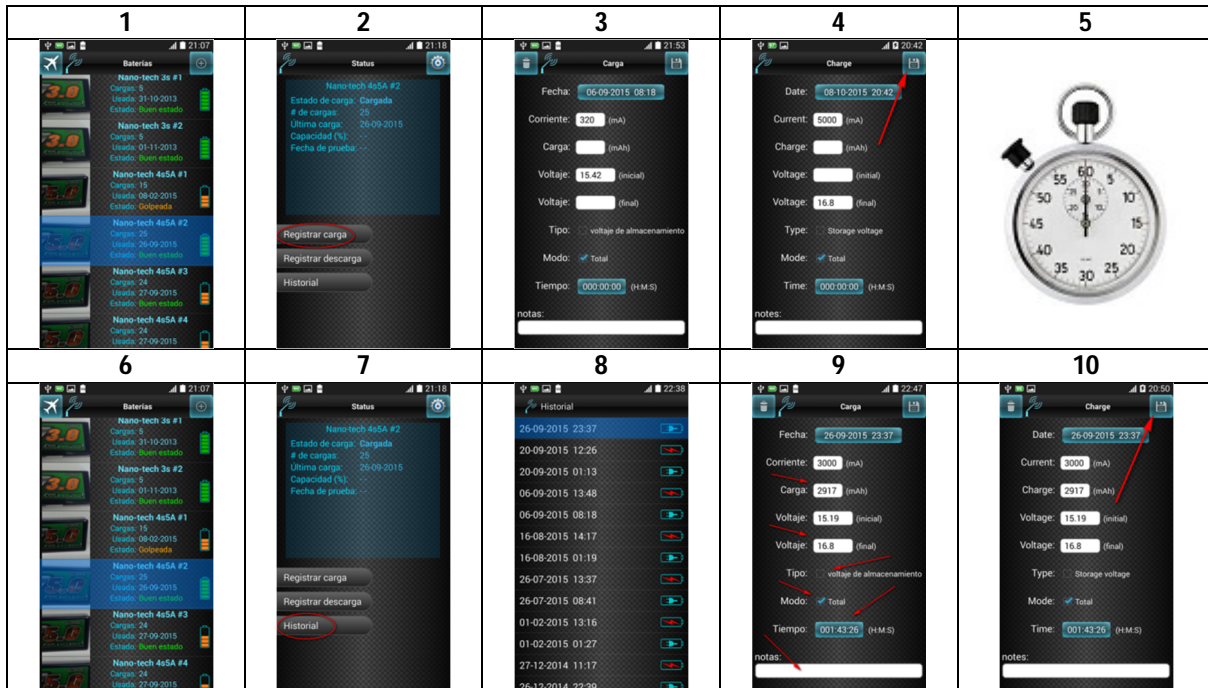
| 1 | 2 | 3 | 4 | 5 |
|---|---|---|---|---|
| 21:07 Baterías Nano-tech 3s #1 Cargas: 5 Usada: 31-10-2013 Estado: Buen estado Nano-tech 3s #2 Cargas: 5 Usada: 01-11-2013 Estado: Buen estado Nano-tech 4s5A #1 Cargas: 15 Usada: 08-02-2015 Estado: Golpeada Nano-tech 4s5A #2 Cargas: 25 Usada: 26-09-2015 Estado: Buen estado Nano-tech 4s5A #3 Cargas: 24 Usada: 27-09-2015 Estado: Buen estado Nano-tech 4s5A #4 Cargas: 24 Usada: 27-09-2015 | 21:18 Status Nano-tech 4s5A #2 Estado de carga: Cargada # de cargas: 25 Ultima carga: 26-09-2015 Capacidad (%): -- Fecha de prueba: -- Registrar carga Registrar descarga Historial | 21:53 Carga Fecha: 06-09-2015 08:18 Corriente: 320 (mA) Carga: (mAh) Voltaje: 15.42 (inicial) Voltaje: (final) Tipo: voltaje de almacenamiento Modo: Total Tiempo: 000:00:00 (H:M:S) notas: | 20:42 Charge Date: 08-10-2015 20:42 Current: 5000 (mA) Charge: (mAh) Voltage: (initial) Voltage: 16.8 (final) Type: Storage voltage Mode: Total Time: 000:00:00 (H:M:S) notes: | 55 60 5 50 10 45 15 40 20 35 30 25 |
| **6** | **7** | **8** | **9** | **10** |
| 21:07 Baterías Nano-tech 3s #1 Cargas: 5 Usada: 31-10-2013 Estado: Buen estado Nano-tech 3s #2 Cargas: 5 Usada: 01-11-2013 Estado: Buen estado Nano-tech 4s5A #1 Cargas: 15 Usada: 08-02-2015 Estado: Golpeada Nano-tech 4s5A #2 Cargas: 25 Usada: 26-09-2015 Estado: Buen estado Nano-tech 4s5A #3 Cargas: 24 Usada: 27-09-2015 Estado: Buen estado Nano-tech 4s5A #4 Cargas: 24 Usada: 27-09-2015 | 21:18 Status Nano-tech 4s5A #2 Estado de carga: Cargada # de cargas: 25 Ultima carga: 26-09-2015 Capacidad (%): -- Fecha de prueba: -- Registrar carga Registrar descarga Historial | 22:38 Historial 26-09-2015 23:37 20-09-2015 12:26 20-09-2015 01:13 06-09-2015 13:48 06-09-2015 08:18 16-08-2015 14:17 16-08-2015 01:19 26-07-2015 13:37 26-07-2015 08:41 01-02-2015 13:16 01-02-2015 01:27 27-12-2014 11:17 26-12-2014 22:39 | 22:47 Carga Fecha: 26-09-2015 23:37 Corriente: 3000 (mA) Carga: 2917 (mAh) Voltaje: 15.19 (inicial) Voltaje: 16.8 (final) Tipo: voltaje de almacenamiento Modo: Total Tiempo: 001:43:26 (H:M:S) notas: | 20:50 Charge Date: 26-09-2015 23:37 Current: 3000 (mA) Charge: 2917 (mAh) Voltage: 15.19 (initial) Voltage: 16.8 (final) Type: Storage voltage Mode: Total Time: 001:43:26 (H:M:S) notes: |